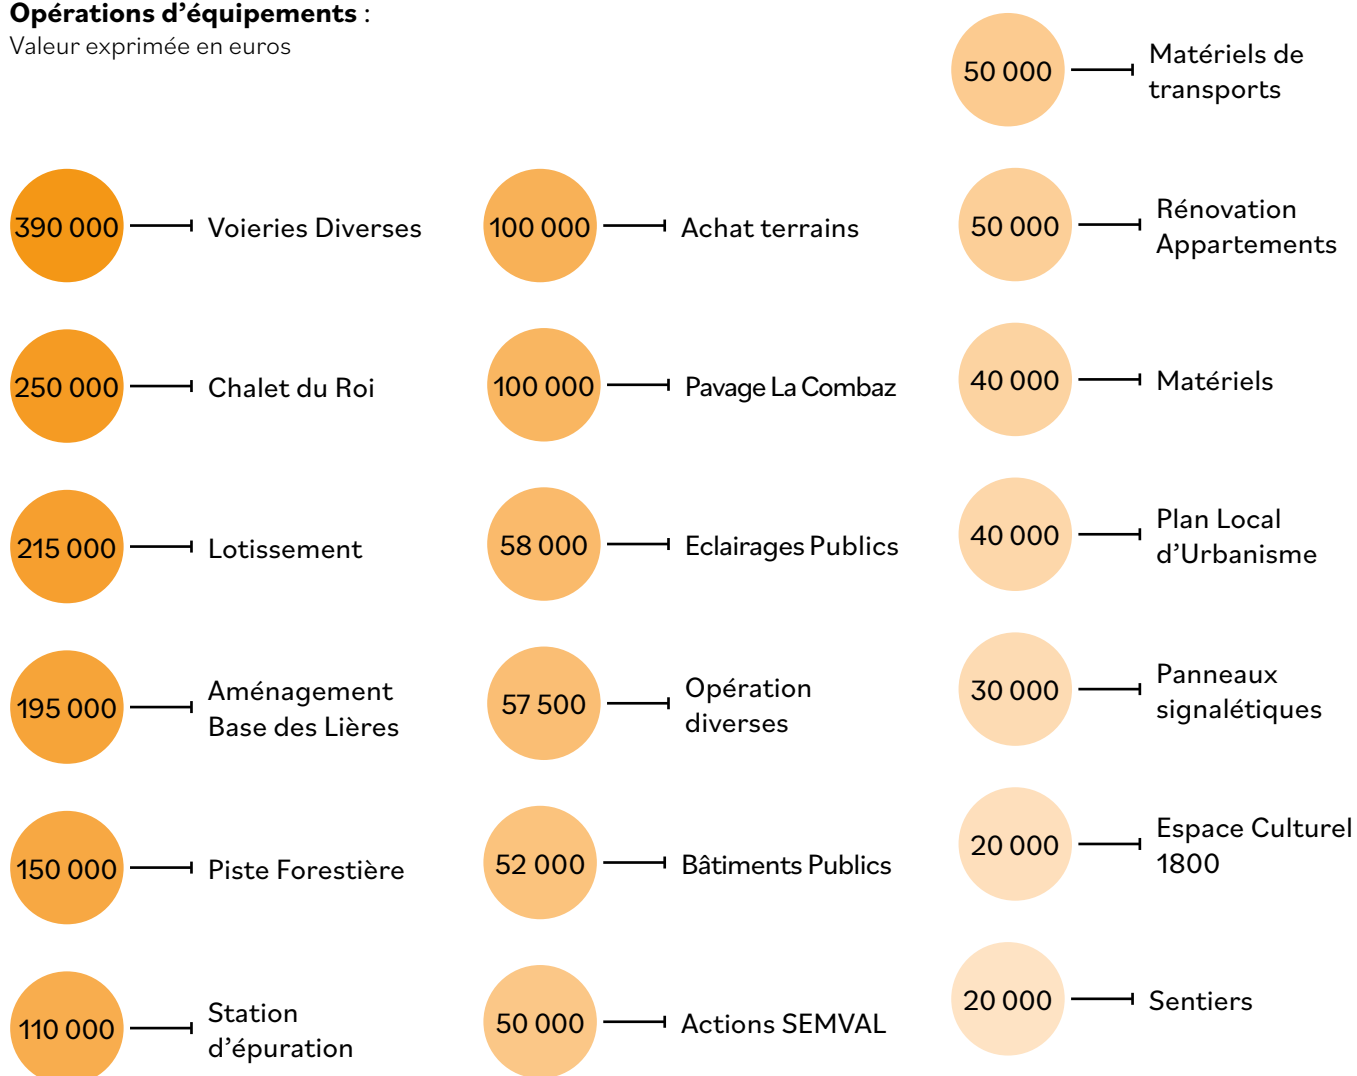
**Opérations d'équipements** :
Valeur exprimée en euros

390 000 Voieries Diverses

250 000 Chalet du Roi

215 000 Lotissement

195 000 Aménagement Base des Lières

150 000 Piste Forestière

110 000 Station d'épuration

100 000 Achat terrains

100 000 Pavage La Combaz

58 000 Eclairages Publics

57 500 Opération diverses

52 000 Bâtiments Publics

50 000 Actions SEMVAL

50 000 Matériels de transports

50 000 Rénovation Appartements

40 000 Matériels

40 000 Plan Local d'Urbanisme

30 000 Panneaux signalétiques

20 000 Espace Culturel 1800

20 000 Sentiers